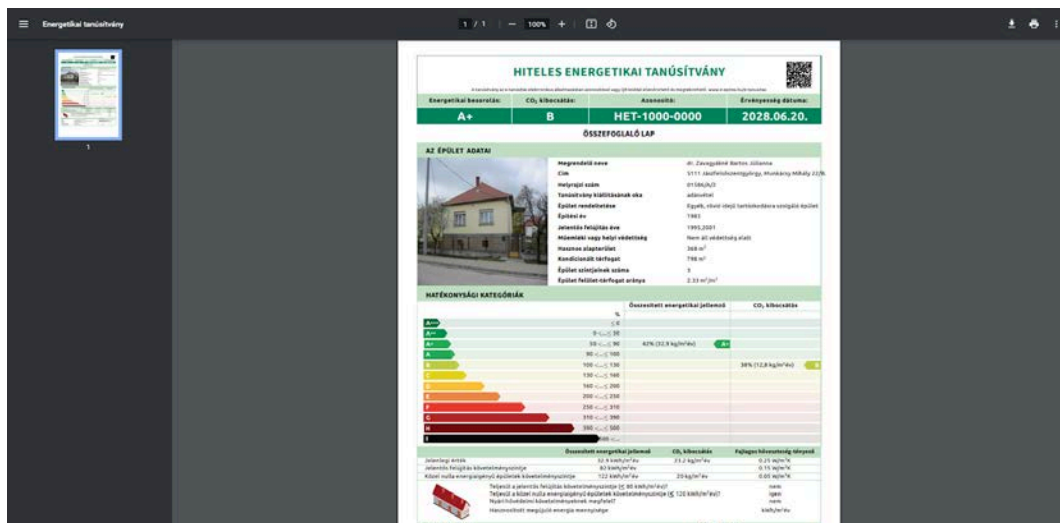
Energetikai tanúsítvány

1 / 1 | — 100% + |

1

HITELES ENERGETIKAI TANÚSÍTVÁNY

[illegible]

| Energetikai besorolás: | $CO_2$ kibocsátás: | Azonosító: | Érvényesség dátuma: |
|---|---|---|---|
| A+ | B | HET-1000-0000 | 2028.06.20. |

ÖSSZEFOGLALÓ LAP

AZ ÉPÜLET ADATAI

| | |
|---|---|
| Megrendelő neve | dr. Zavagyáné Barton Julianna |
| Cím | 5111 Jászfelsőszentgyörgy, Munkácsy Mihály 22/b |
| Helyrajzi szám | 01586/A/3 |
| Tanúsítvány kiállításának oka | adásvétel |
| Épület rendeltetése | Egyéb, nem lakó tartózkodásra szolgáló épület |
| Építési év | 1983 |
| Jelentős felújítás éve | 1995,2001 |
| Műemléki vagy helyi védettség | Nem áll védettség alatt |
| Hasznos alapterület | 369 m² |
| Kondicionált térfogat | 798 m³ |
| Épület szintjeinek száma | 3 |
| Épület felület-térfogat aránya | 2.33 m²/m³ |

HATÉKONYSÁGI KATEGÓRIÁK

| | % | Összesített energetikai jellemző | $CO_2$ kibocsátás |
|---|---|---|---|
| A++ | ≤ 0 | | |
| A+ | 0 <...≤ 30 | | |
| A | 30 <...≤ 90 | 42% (32,9 kg/m²év) A+ | |
| A | 90 <...≤ 100 | | |
| B | 100 <...≤ 130 | | 38% (12,8 kg/m²év) B |
| C | 130 <...≤ 160 | | |
| D | 160 <...≤ 200 | | |
| E | 200 <...≤ 250 | | |
| F | 250 <...≤ 310 | | |
| G | 310 <...≤ 390 | | |
| H | 390 <...≤ 500 | | |
| I | 500 <... | | |

| | Összesített energetikai jellemző | $CO_2$ kibocsátás | Fajlagos hőveszteség tényező |
|---|---|---|---|
| Jelenlegi érték | 32.9 kWh/m²év | 23.2 kg/m²év | 0.25 W/m³K |
| Jelentős felújítás követelményszintje | 83 kWh/m²év | | 0.15 W/m³K |
| Közel nulla energiaigényű épületek követelményszintje | 122 kWh/m²év | 23 kg/m²év | 0.05 W/m³K |

Teljesül a jelentős felújítás követelményszintje (≤ 80 kWh/m²év)? nem
Teljesül a közel nulla energiaigényű épületek követelményszintje (≤ 120 kWh/m²év)? igen
Nyári hővédelmi követelményeknek megfelel? nem
Hasznosított megújuló energia mennyisége kWh/m²év